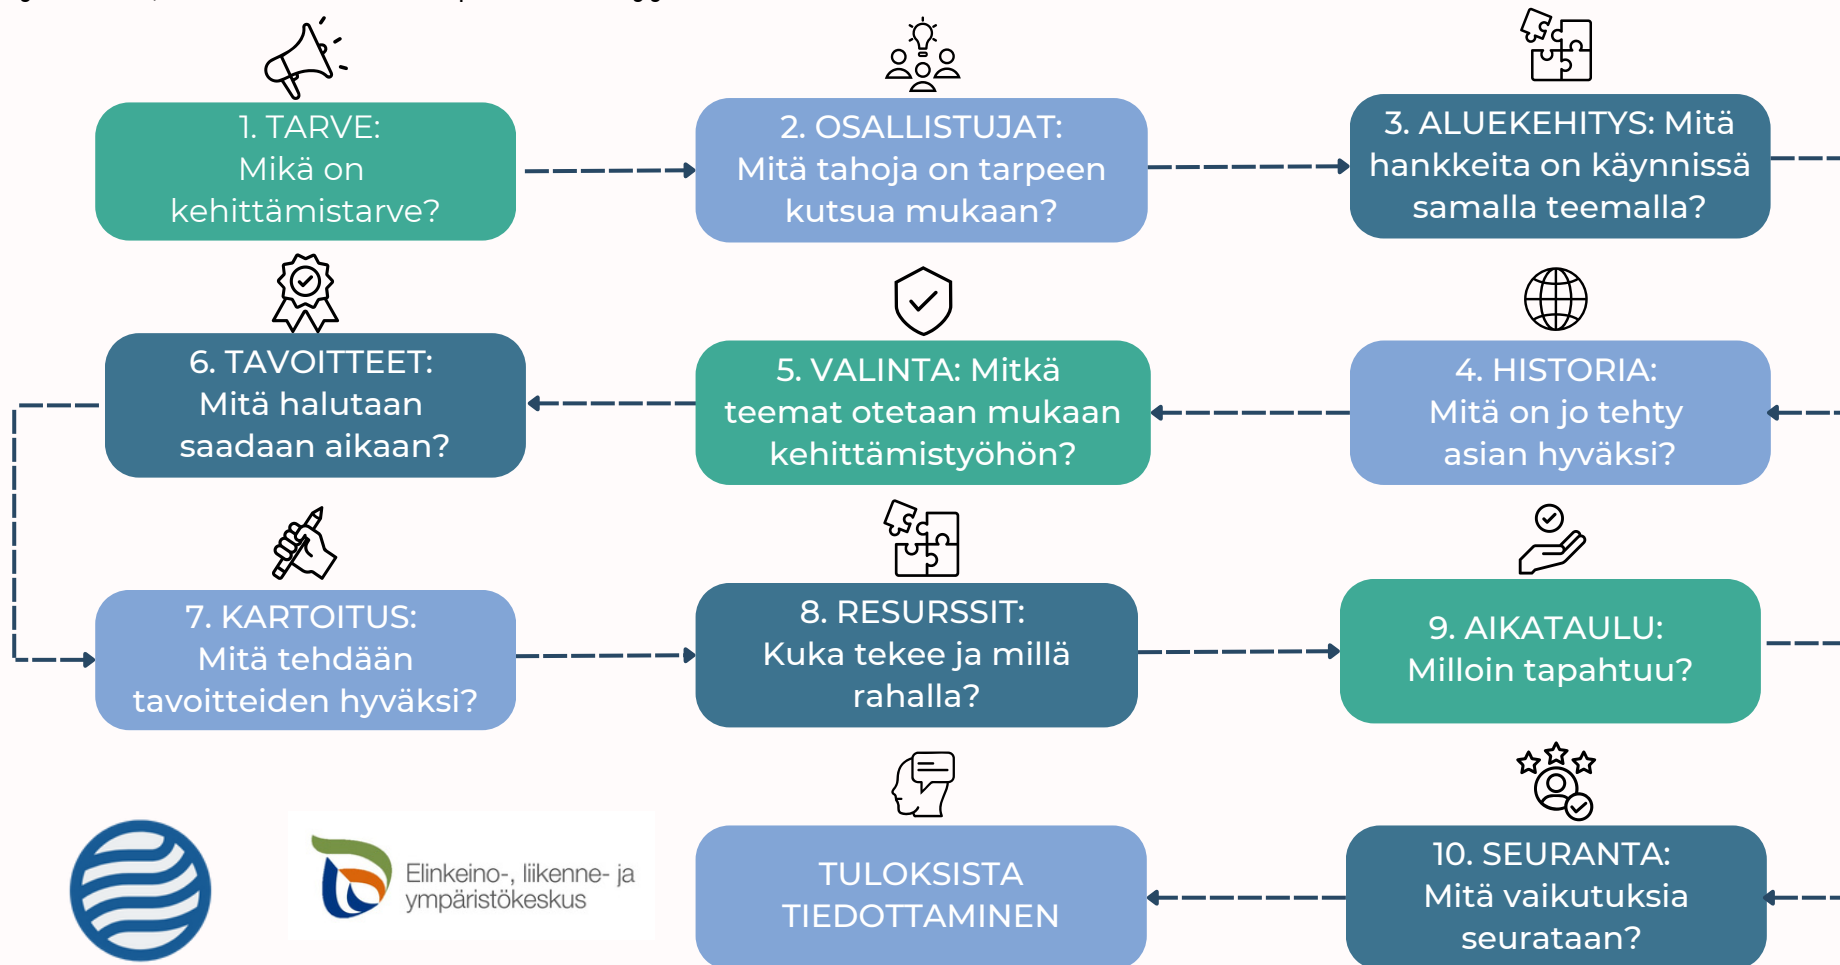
1. TARVE:
Mikä on kehittämistarve?

2. OSALLISTUJAT:
Mitä tahoja on tarpeen kutsua mukaan?

3. ALUEKEHITYS: Mitä hankkeita on käynnissä samalla teemalla?

6. TAVOITTEET:
Mitä halutaan saadaan aikaan?

5. VALINTA: Mitkä teemat otetaan mukaan kehittämistyöhön?

4. HISTORIA:
Mitä on jo tehty asian hyväksi?

7. KARTOITUS:
Mitä tehdään tavoitteiden hyväksi?

8. RESURSSIT:
Kuka tekee ja millä rahalla?

9. AIKATAULU:
Milloin tapahtuu?

Elinkeino-, liikenne- ja ympäristökeskus

TULOKSISTA TIEDOTTAMINEN

10. SEURANTA:
Mitä vaikutuksia seurataan?